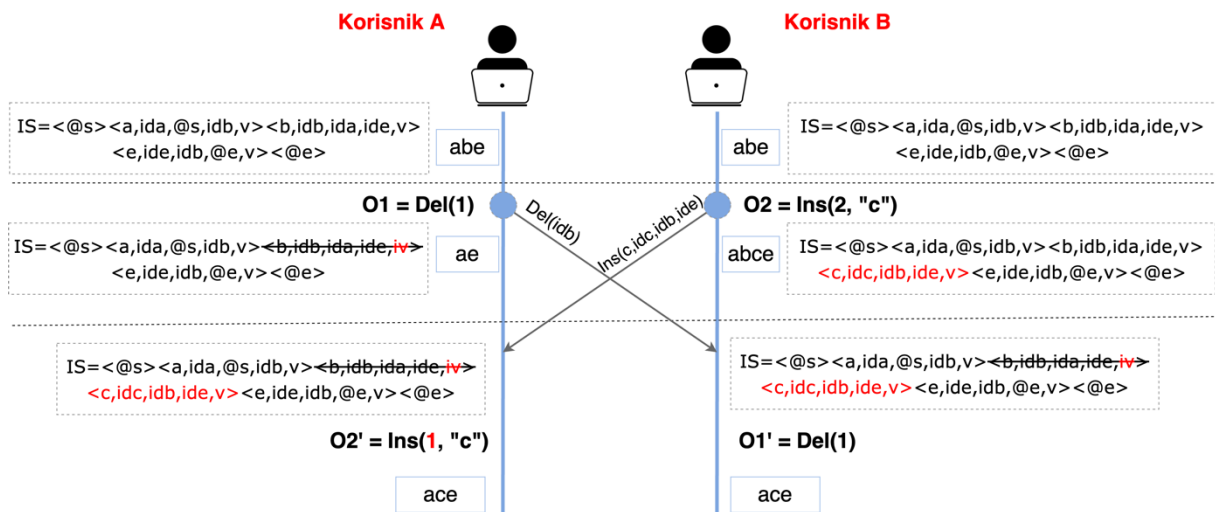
Korisnik A

Korisnik B

IS=<@s><a,ida,@s,idb,v><b,idb,ida,ide,v><e,ide,idb,@e,v><@e>

abe

abe

IS=<@s><a,ida,@s,idb,v><b,idb,ida,ide,v><e,ide,idb,@e,v><@e>

O1 = Del(1)

Del(idb)

Ins(c,idc,idb,ide)

O2 = Ins(2, "c")

IS=<@s><a,ida,@s,idb,v><b,idb,ida,ide,iv><e,ide,idb,@e,v><@e>

ae

abce

IS=<@s><a,ida,@s,idb,v><b,idb,ida,ide,v><c,idc,idb,ide,v><e,ide,idb,@e,v><@e>

IS=<@s><a,ida,@s,idb,v><b,idb,ida,ide,iv><c,idc,idb,ide,v><e,ide,idb,@e,v><@e>

IS=<@s><a,ida,@s,idb,v><b,idb,ida,ide,iv><c,idc,idb,ide,v><e,ide,idb,@e,v><@e>

O2' = Ins(1, "c")

O1' = Del(1)

ace

ace